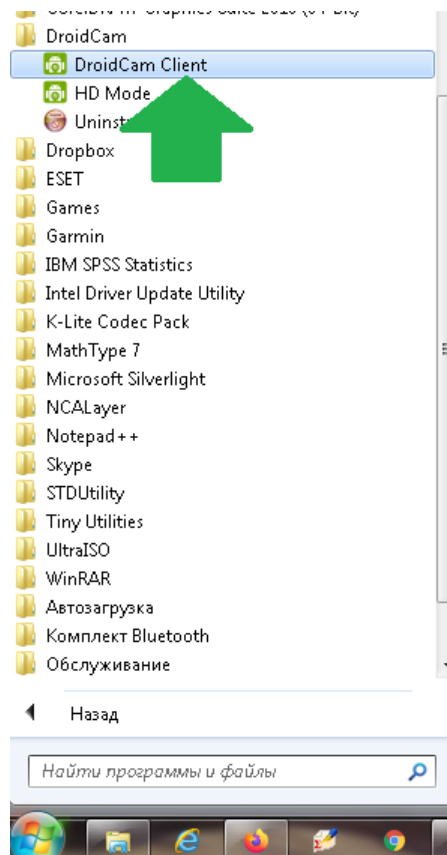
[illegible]
DroidCam
DroidCam Client
HD Mode
Uninst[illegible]
Dropbox
ESET
Games
Garmin
IBM SPSS Statistics
Intel Driver Update Utility
K-Lite Codec Pack
MathType 7
Microsoft Silverlight
NCALayer
Notepad++
Skype
STDUtility
Tiny Utilities
UltraISO
WinRAR
Автозагрузка
Комплект Bluetooth
Обслуживание
Назад
Найти программы и файлы